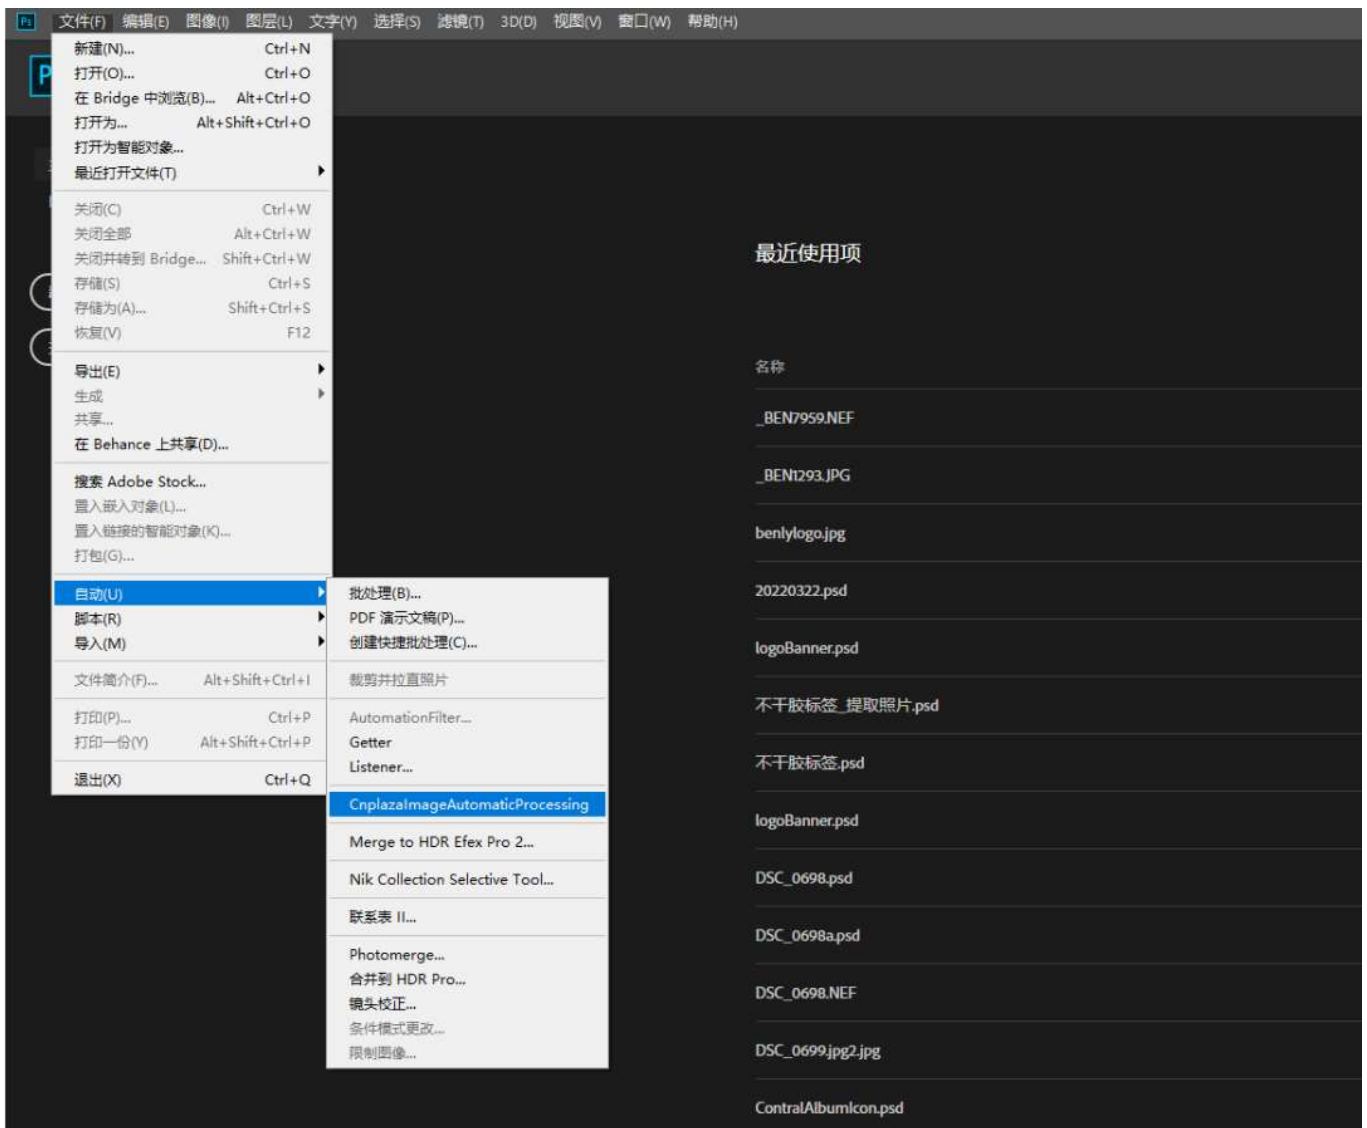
Ps 文件(F) 编辑(E) 图像(I) 图层(L) 文字(Y) 选择(S) 滤镜(T) 3D(D) 视图(V) 窗口(W) 帮助(H)

新建(N)... Ctrl+N
打开(O)... Ctrl+O
在 Bridge 中浏览(B)... Alt+Ctrl+O
打开为... Alt+Shift+Ctrl+O
打开为智能对象...
最近打开文件(T)

关闭(C) Ctrl+W
关闭全部 Alt+Ctrl+W
关闭并转到 Bridge... Shift+Ctrl+W
存储(S) Ctrl+S
存储为(A)... Shift+Ctrl+S
恢复(V) F12

导出(E)
生成
共享...
在 Behance 上共享(D)...

搜索 Adobe Stock...
置入嵌入对象(L)...
置入链接的智能对象(K)...
打包(G)...

自动(U)
脚本(R)
导入(M)

文件简介(F)... Alt+Shift+Ctrl+I

打印(P)... Ctrl+P
打印一份(Y) Alt+Shift+Ctrl+P

退出(X) Ctrl+Q

批处理(B)...
PDF 演示文稿(P)...
创建快捷批处理(C)...

裁剪并拉直照片

AutomationFilter...
Getter
Listener...

CnplazaImageAutomaticProcessing

Merge to HDR Efex Pro 2...

Nik Collection Selective Tool...

联系表 II...

Photomerge...
合并到 HDR Pro...
镜头校正...
条件模式更改...
限制图像...

最近使用项

名称
_BEN7959.NEF
_BEN1293.JPG
benlylogo.jpg
20220322.psd
logoBanner.psd
不干胶标签_提取照片.psd
不干胶标签.psd
logoBanner.psd
DSC_0698.psd
DSC_0698a.psd
DSC_0698.NEF
DSC_0699.jpg2.jpg
ContralAlbumIcon.psd